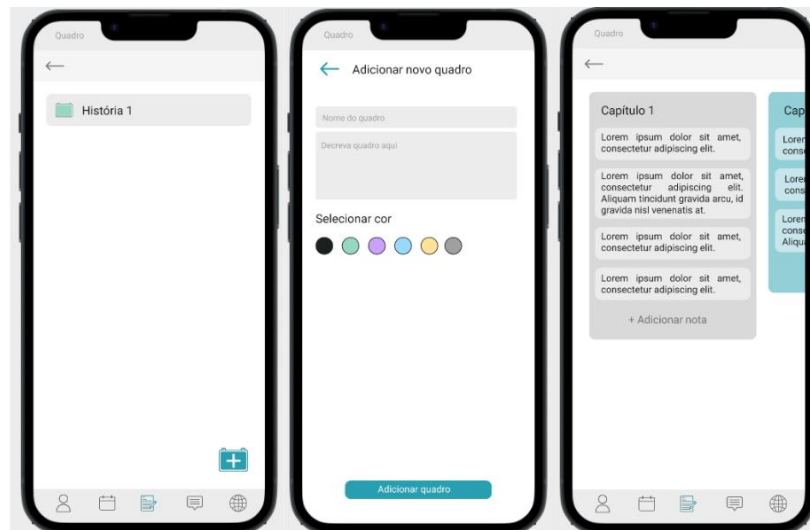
Quadro

História 1

Quadro

Adicionar novo quadro

Nome do quadro

Decreva quadro aqui

Selecionar cor

Adicionar quadro

Quadro

Capítulo 1

Lorem ipsum dolor sit amet, consectetur adipiscing elit.

Lorem ipsum dolor sit amet, consectetur adipiscing elit. Aliquam tincidunt gravida arcu, id gravida nisl venenatis at.

Lorem ipsum dolor sit amet, consectetur adipiscing elit.

Lorem ipsum dolor sit amet, consectetur adipiscing elit.

+ Adicionar nota

Cap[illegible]

Lore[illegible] conse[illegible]

Lore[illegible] cons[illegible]

Lore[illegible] cons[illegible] Aliqu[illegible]